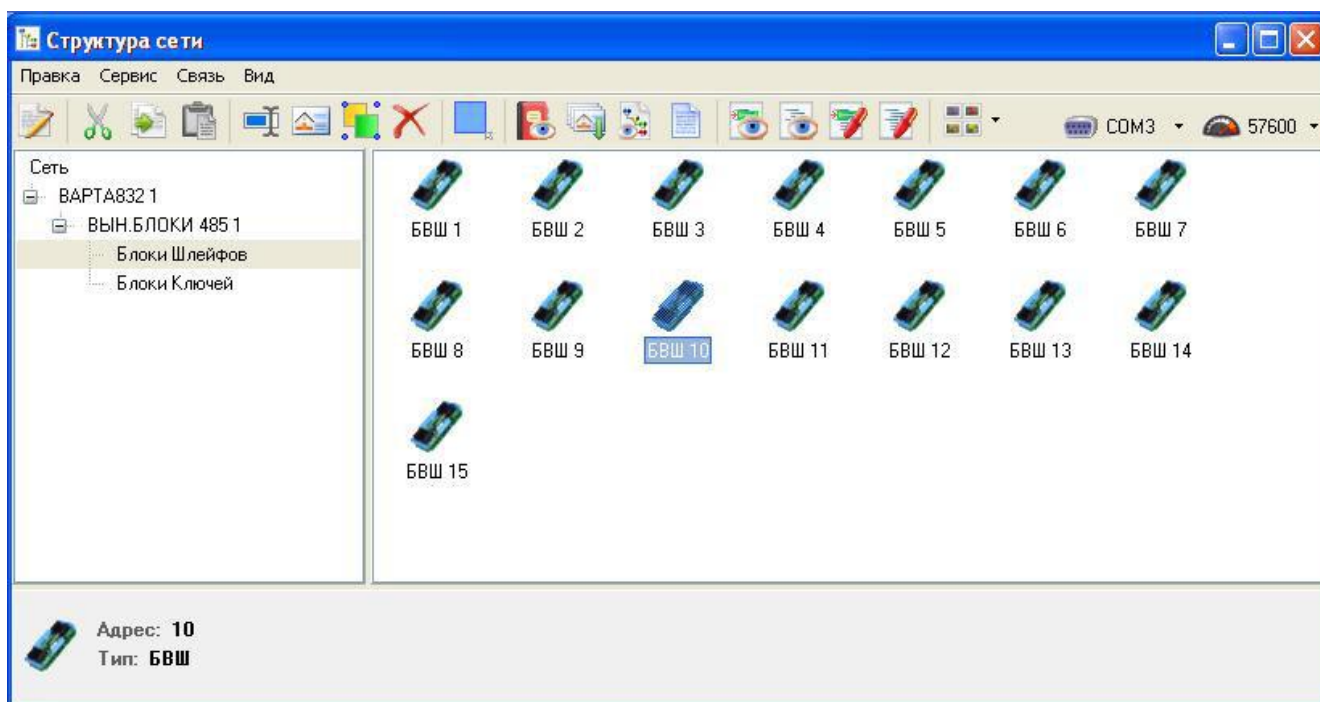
Структура сети

Правка Сервис Связь Вид

COM3 57600

Сеть
ВАРТА832 1
ВЫН.БЛОКИ 485 1
Блоки Шлейфов
Блоки Ключей

БВШ 1 БВШ 2 БВШ 3 БВШ 4 БВШ 5 БВШ 6 БВШ 7
БВШ 8 БВШ 9 БВШ 10 БВШ 11 БВШ 12 БВШ 13 БВШ 14
БВШ 15

Адрес: 10
Тип: БВШ